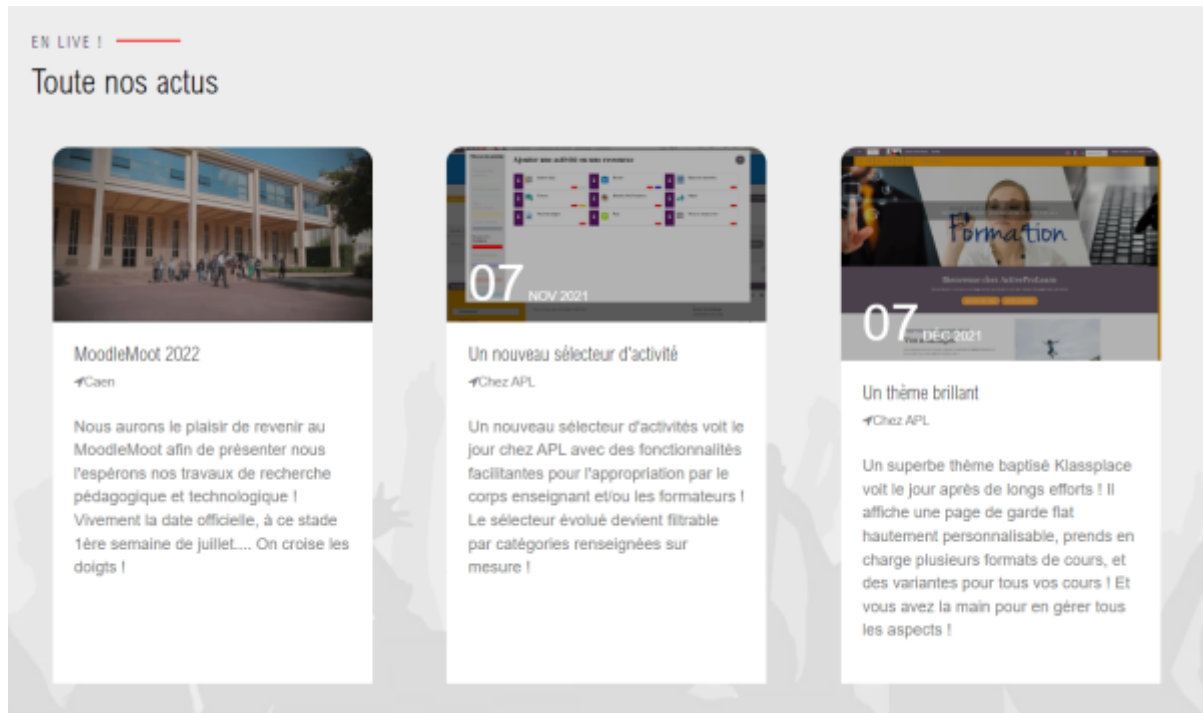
EN LIVE !

Toute nos actus

MoodleMoot 2022

Caen

Nous aurons le plaisir de revenir au MoodleMoot afin de présenter nous l'espérons nos travaux de recherche pédagogique et technologique ! Vivement la date officielle, à ce stade 1ère semaine de juillet.... On croise les doigts !

Ajouter une activité ou une ressource

07 NOV 2021

Un nouveau sélecteur d'activité

Chez APL

Un nouveau sélecteur d'activités voit le jour chez APL avec des fonctionnalités facilitantes pour l'appropriation par le corps enseignant et/ou les formateurs ! Le sélecteur évolué devient filtrable par catégories renseignées sur mesure !

Formation

Bienvenue chez ActiveProLearn

07 DÉC 2021

Un thème brillant

Chez APL

Un superbe thème baptisé Klassplace voit le jour après de longs efforts ! Il affiche une page de garde flat hautement personnalisable, prends en charge plusieurs formats de cours, et des variantes pour tous vos cours ! Et vous avez la main pour en gérer tous les aspects !